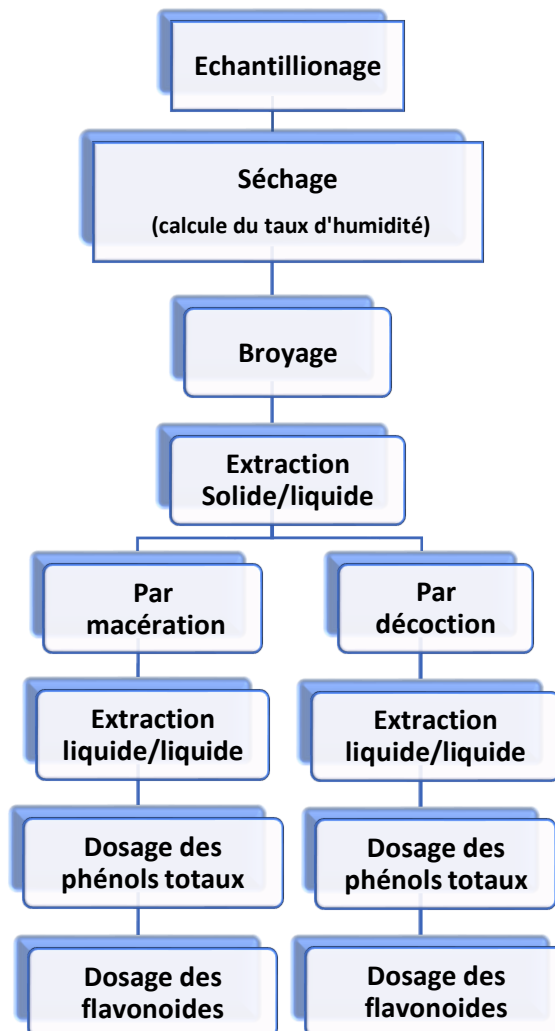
Echantillionage

Séchage

(calcule du taux d'humidité)

Broyage

Extraction Solide/liquide

Par macération

Extraction liquide/liquide

Dosage des phénols totaux

Dosage des flavonoides

Par décoction

Extraction liquide/liquide

Dosage des phénols totaux

Dosage des flavonoides